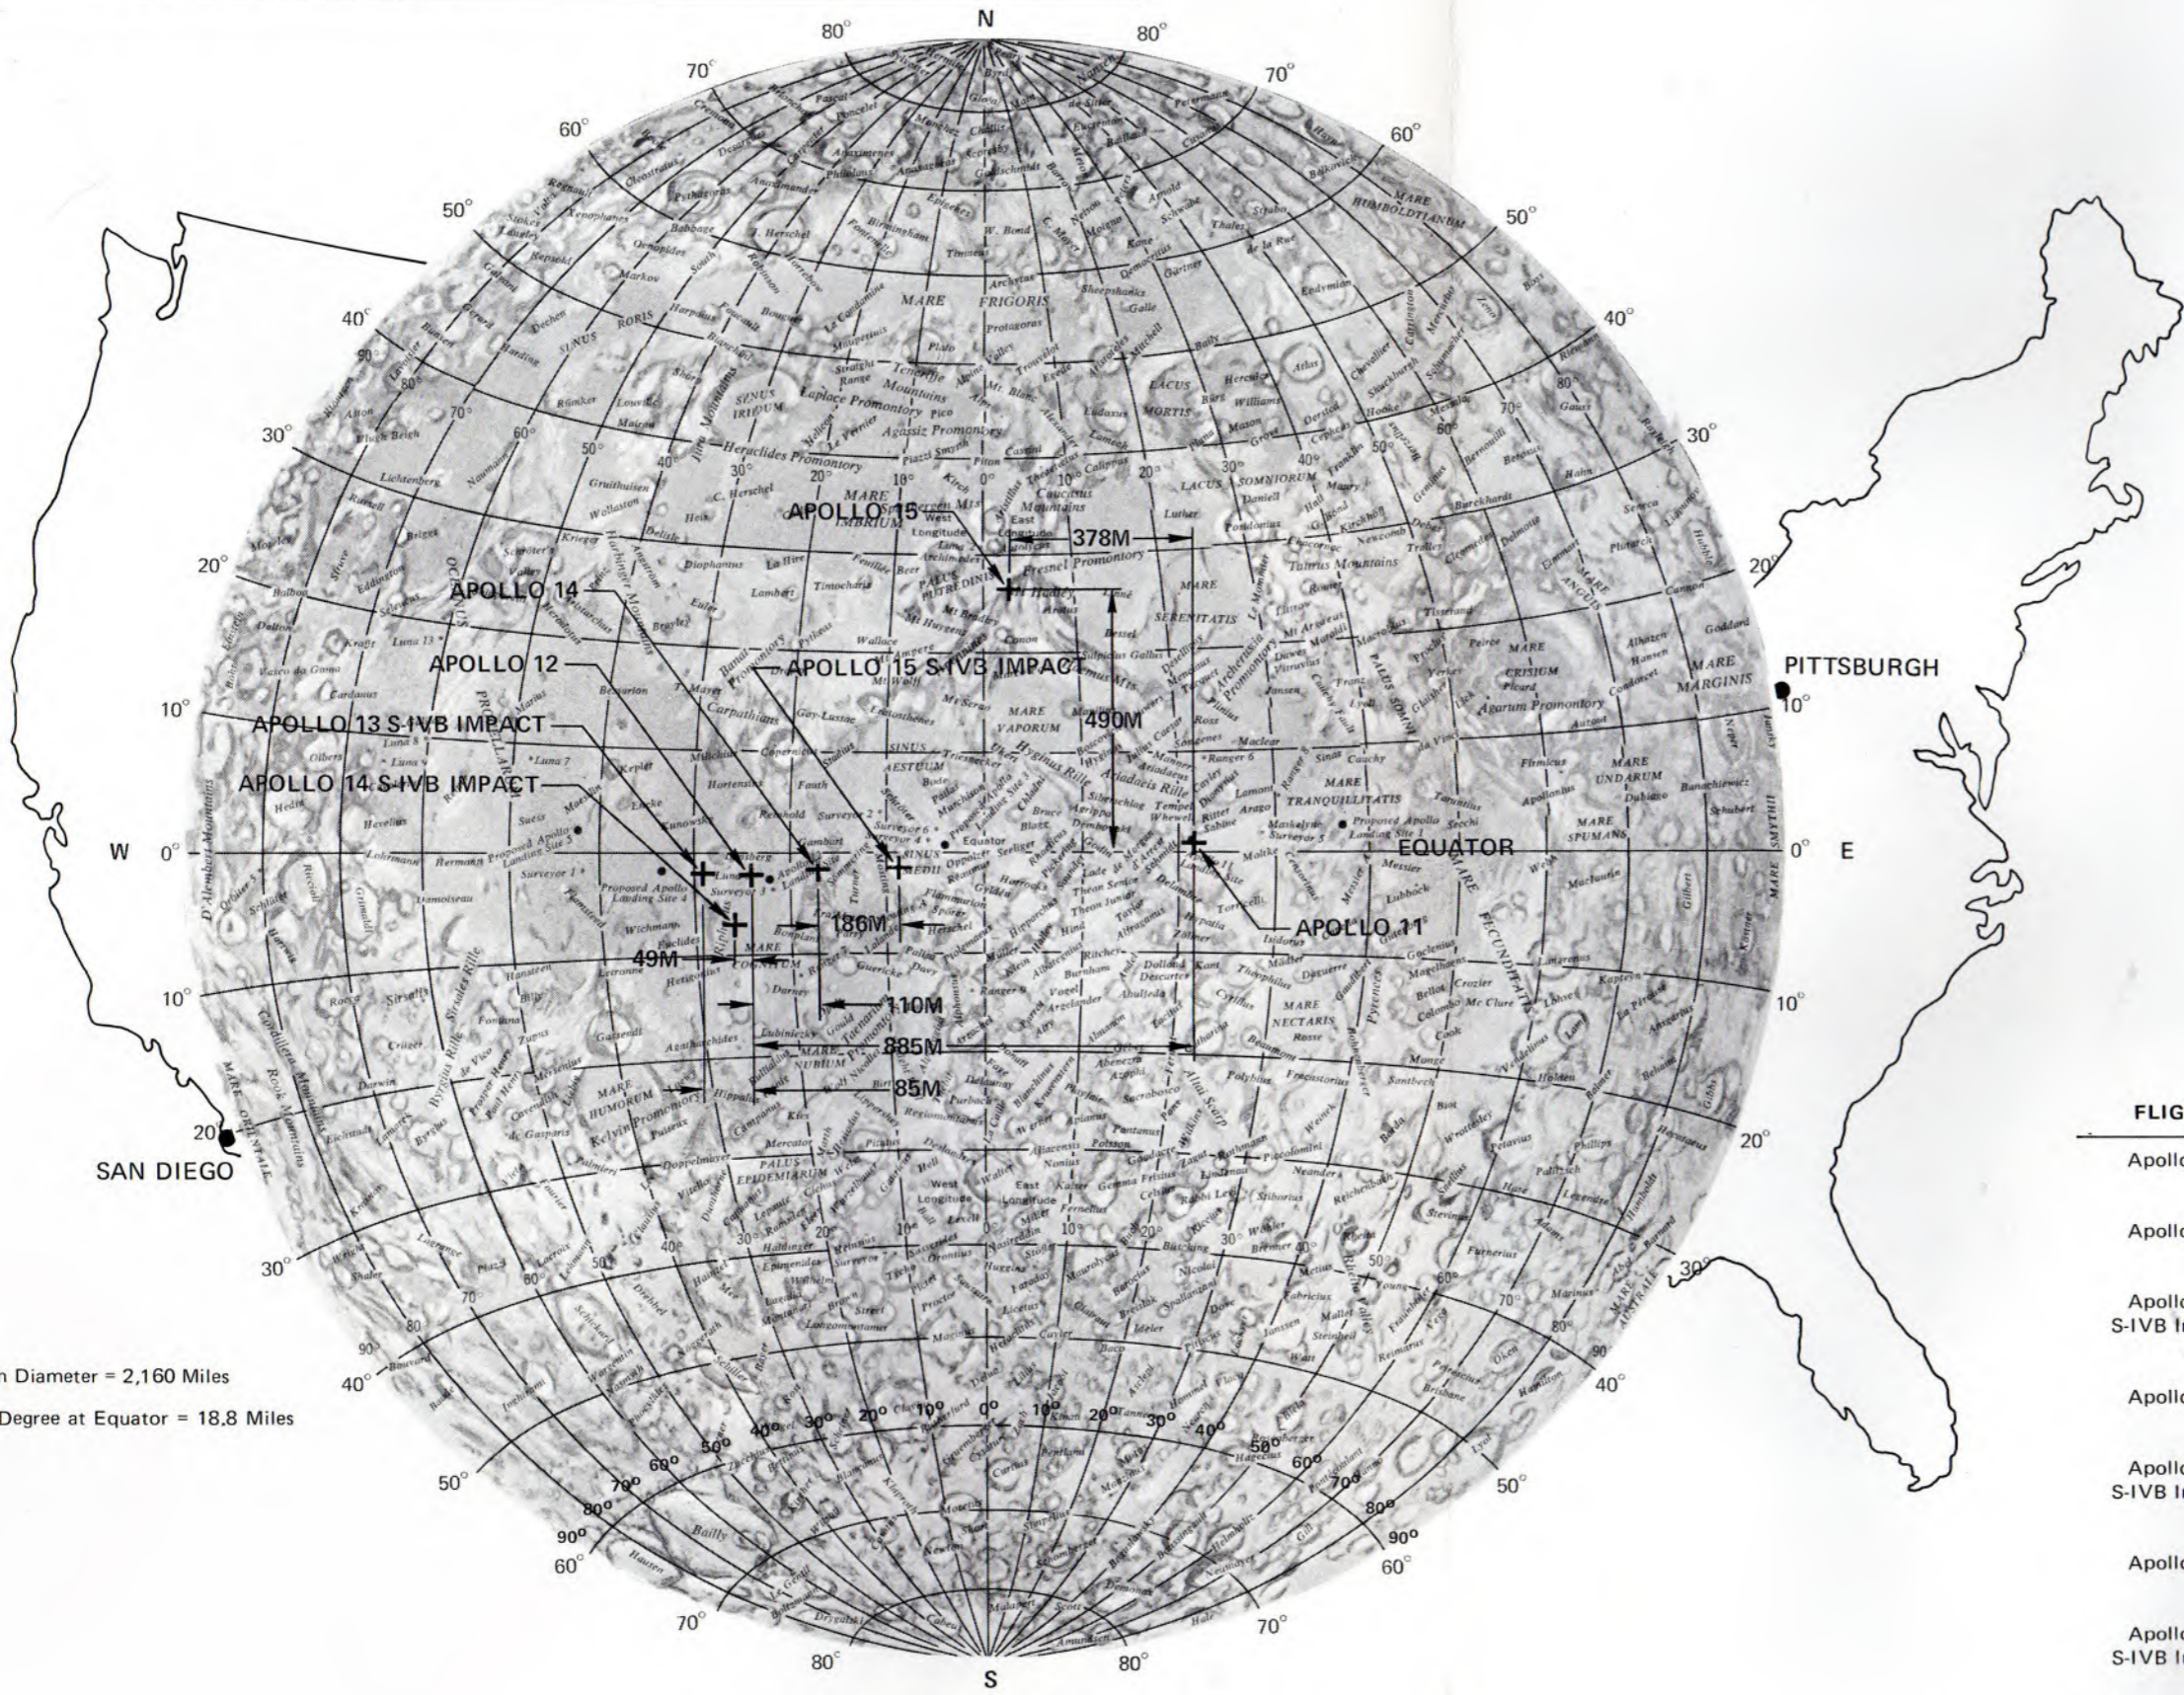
N

80°
80°
70°
70°
60°
60°
50°
50°
40°
40°
30°
30°
20°
20°
10°
10°

APOLLO 15
378M
APOLLO 14
APOLLO 12
APOLLO 15 S-IVB IMPACT
490M
APOLLO 13 S-IVB IMPACT
APOLLO 14 S-IVB IMPACT
PITTSBURGH
W
0°
0°
E
EQUATOR
APOLLO 11
186M
49M
110M
885M
85M
10°
10°
20°
20°
SAN DIEGO
30°
30°
40°
40°
50°
50°
60°
60°
70°
70°
80°
80°
S

MARE FRIGORIS
MARE IMBRIUM
MARE SERENITATIS
MARE VAPORUM
MARE TRANQUILLITATIS
MARE CRISIUM
MARE NECTARIS
MARE NUBIUM
MARE HUMORUM
MARE FECUNDITATIS
MARE HUMBOLDTIANUM
MARE MARGINIS
MARE UNDARUM
MARE SPUMANS
MARE SMYTHII
MARE ANGUIS
MARE AUSTRALE
MARE ORIENTALE
SINUS IRIDUM
SINUS RORIS
SINUS AESTUUM
SINUS MEDII
LACUS SOMNIORUM
LACUS MORTIS
PALUS PUTREDINIS
PALUS EPIDEMIARUM
OCEANUS PROCELLARUM

n Diameter = 2,160 Miles
Degree at Equator = 18.8 Miles

FLIG
Apollo
Apollo
Apollo
S-IVB I
Apollo
Apollo
S-IVB I
Apollo
Apollo
S-IVB I